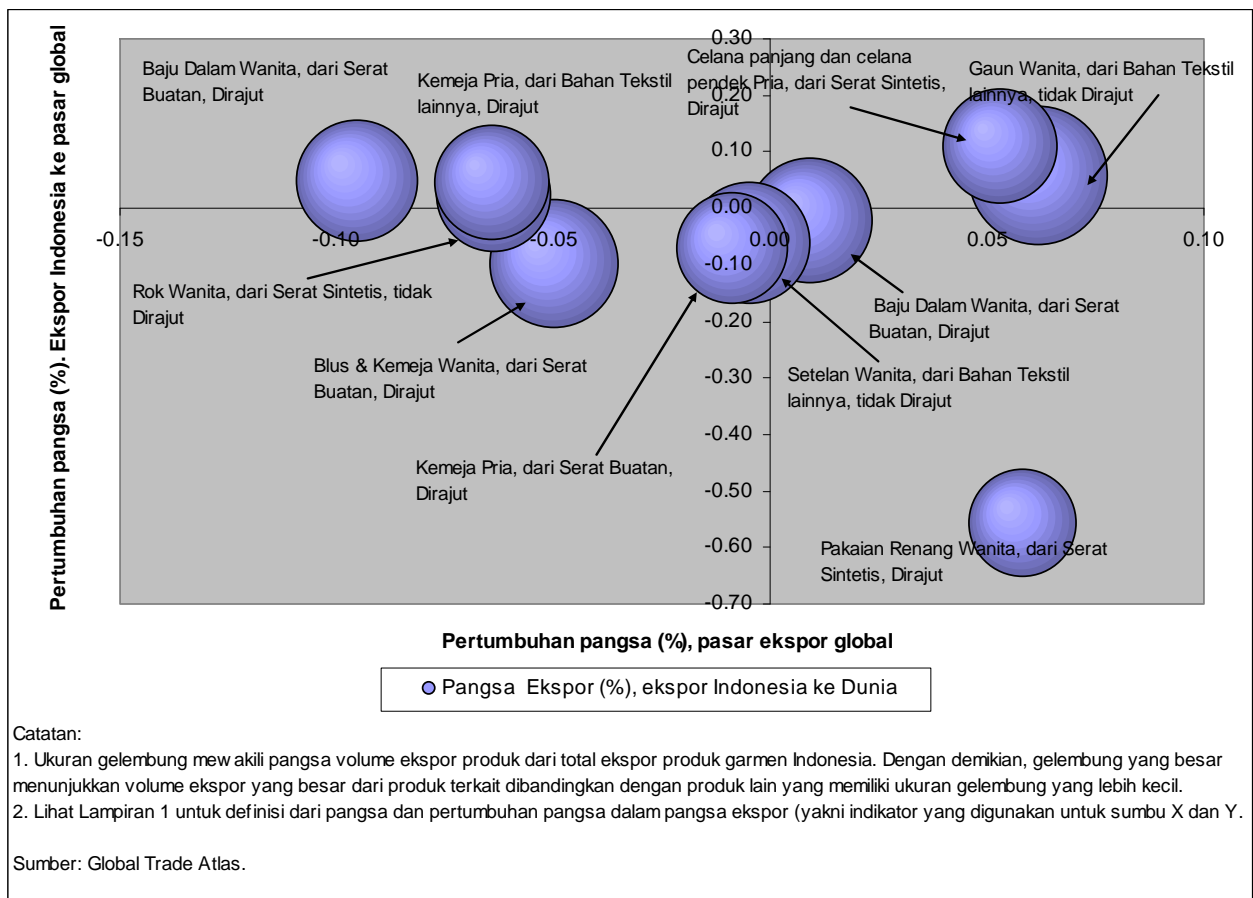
Pertumbuhan pangsa (%). Ekspor Indonesia ke pasar global

0.30
0.20
0.10
0.00
-0.10
-0.20
-0.30
-0.40
-0.50
-0.60
-0.70

-0.15
-0.10
-0.05
0.00
0.05
0.10

Baju Dalam Wanita, dari Serat Buatan, Dirajut

Kemeja Pria, dari Bahan Tekstil lainnya, Dirajut

Celana panjang dan celana pendek Pria, dari Serat Sintetis, Dirajut

Gaun Wanita, dari Bahan Tekstil lainnya, tidak Dirajut

Rok Wanita, dari Serat Sintetis, tidak Dirajut

Blus & Kemeja Wanita, dari Serat Buatan, Dirajut

Baju Dalam Wanita, dari Serat Buatan, Dirajut

Setelan Wanita, dari Bahan Tekstil lainnya, tidak Dirajut

Kemeja Pria, dari Serat Buatan, Dirajut

Pakaian Renang Wanita, dari Serat Sintetis, Dirajut

Pertumbuhan pangsa (%), pasar ekspor global

Pangsa Ekspor (%), ekspor Indonesia ke Dunia

Catatan:
1. Ukuran gelembung mewakili pangsa volume ekspor produk dari total ekspor produk garmen Indonesia. Dengan demikian, gelembung yang besar menunjukkan volume ekspor yang besar dari produk terkait dibandingkan dengan produk lain yang memiliki ukuran gelembung yang lebih kecil.
2. Lihat Lampiran 1 untuk definisi dari pangsa dan pertumbuhan pangsa dalam pangsa ekspor (yakni indikator yang digunakan untuk sumbu X dan Y.

Sumber: Global Trade Atlas.